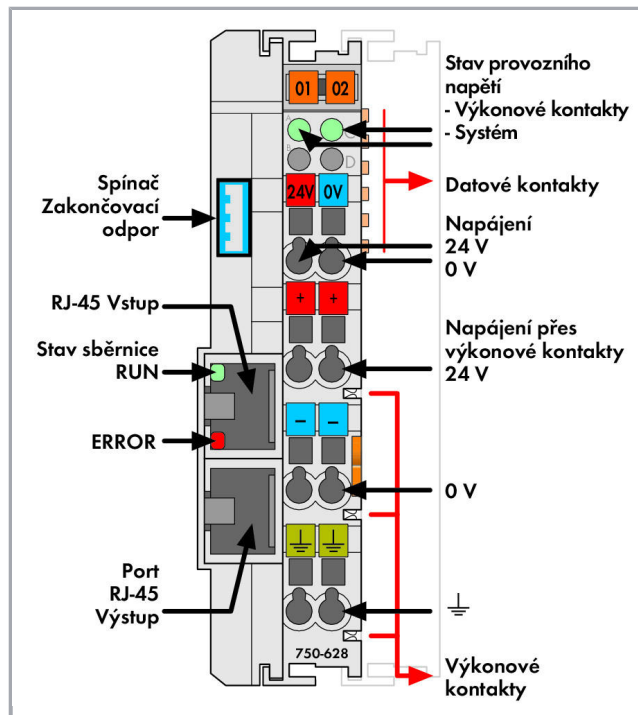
Stav provozního napětí
- Výkonové kontakty
- Systém

01
02
A
B
C
D

Spínač Zakončovací odpor

Datové kontakty

24V
0V

Napájení
24 V
0 V

RJ-45 Vstup

+
+

Stav sběrnice
RUN

Napájení přes výkonové kontakty
24 V

ERROR

–
–

0 V

Port
RJ-45
Výstup

⏚

750-628

Výkonové kontakty